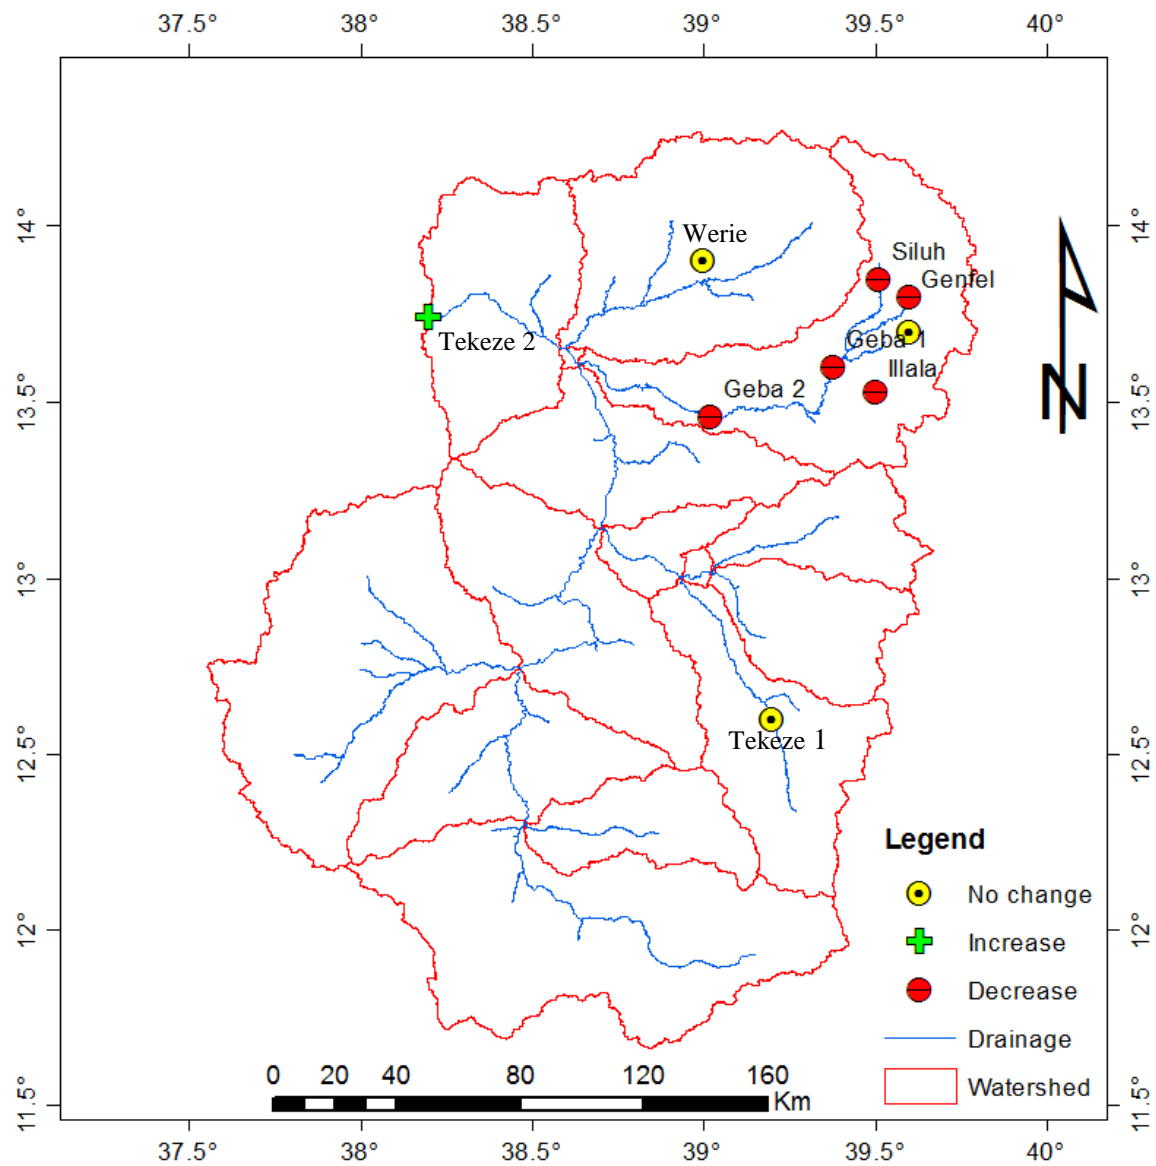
37.5° 38° 38.5° 39° 39.5° 40°

14° 13.5° 13° 12.5° 12° 11.5°

Werie
Siluh
Genfel
Tekeze 2
Geba 1
Illala
Geba 2
Tekeze 1

N

Legend
No change
Increase
Decrease
Drainage
Watershed

0 20 40 80 120 160
Km

14° 13.5° 13° 12.5° 12° 11.5°

37.5° 38° 38.5° 39° 39.5° 40°